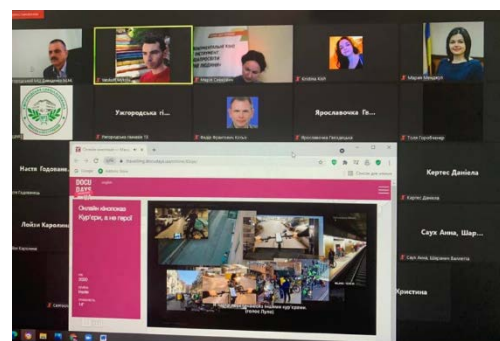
Ужгородська гі...

Ярославочка Ге...

Насте Годован...

Кертес Даніела

Лейзи Каролин...

Саух Анна, Шар...

Кристина

DOCU DAYS

Онлайн кінопоказ Кур'єри, а не герої

Ужгородський ліцей
Кертес Даніела
Саух Анна, Шарянич Валентіна
Ярославочка Гедзюків
Тиля Гарабінеран